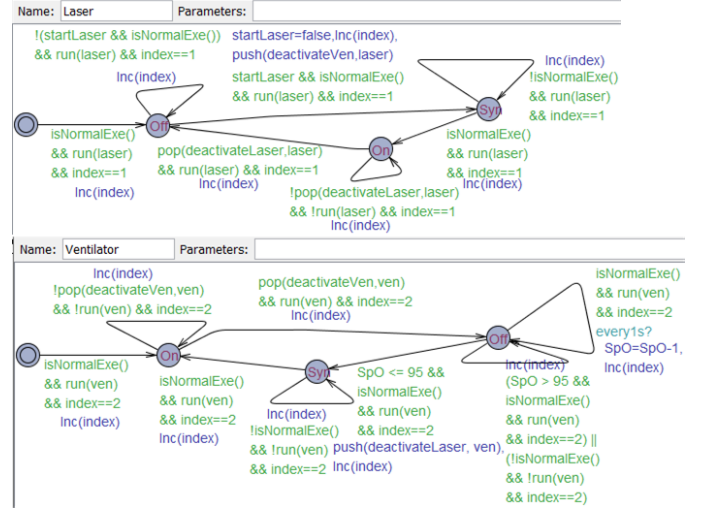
Name: Laser Parameters:

!(startLaser && isNormalExe()) && run(laser) && index==1
Inc(index)

startLaser=false,Inc(index), push(deactivateVen,laser)
startLaser && isNormalExe() && run(laser) && index==1

Inc(index)
!isNormalExe() && run(laser) && index==1

Off
Syn
On

isNormalExe() && run(laser) && index==1
Inc(index)

pop(deactivateLaser,laser) && run(laser) && index==1
Inc(index)

isNormalExe() && run(laser) && index==1
Inc(index)

!pop(deactivateLaser,laser) && !run(laser) && index==1
Inc(index)

Name: Ventilator Parameters:

Inc(index)
!pop(deactivateVen,ven) && !run(ven) && index==2

pop(deactivateVen,ven) && run(ven) && index==2
Inc(index)

isNormalExe() && run(ven) && index==2
every1s?
SpO=SpO-1, Inc(index)

On
Syn
Off

isNormalExe() && run(ven) && index==2
Inc(index)

isNormalExe() && run(ven) && index==2
Inc(index)

Inc(index)
!isNormalExe() && !run(ven) && index==2

SpO <= 95 && isNormalExe() && run(ven) && index==2
push(deactivateLaser, ven), Inc(index)

Inc(index)
(SpO > 95 && isNormalExe() && run(ven) && index==2) || (!isNormalExe() && !run(ven) && index==2)